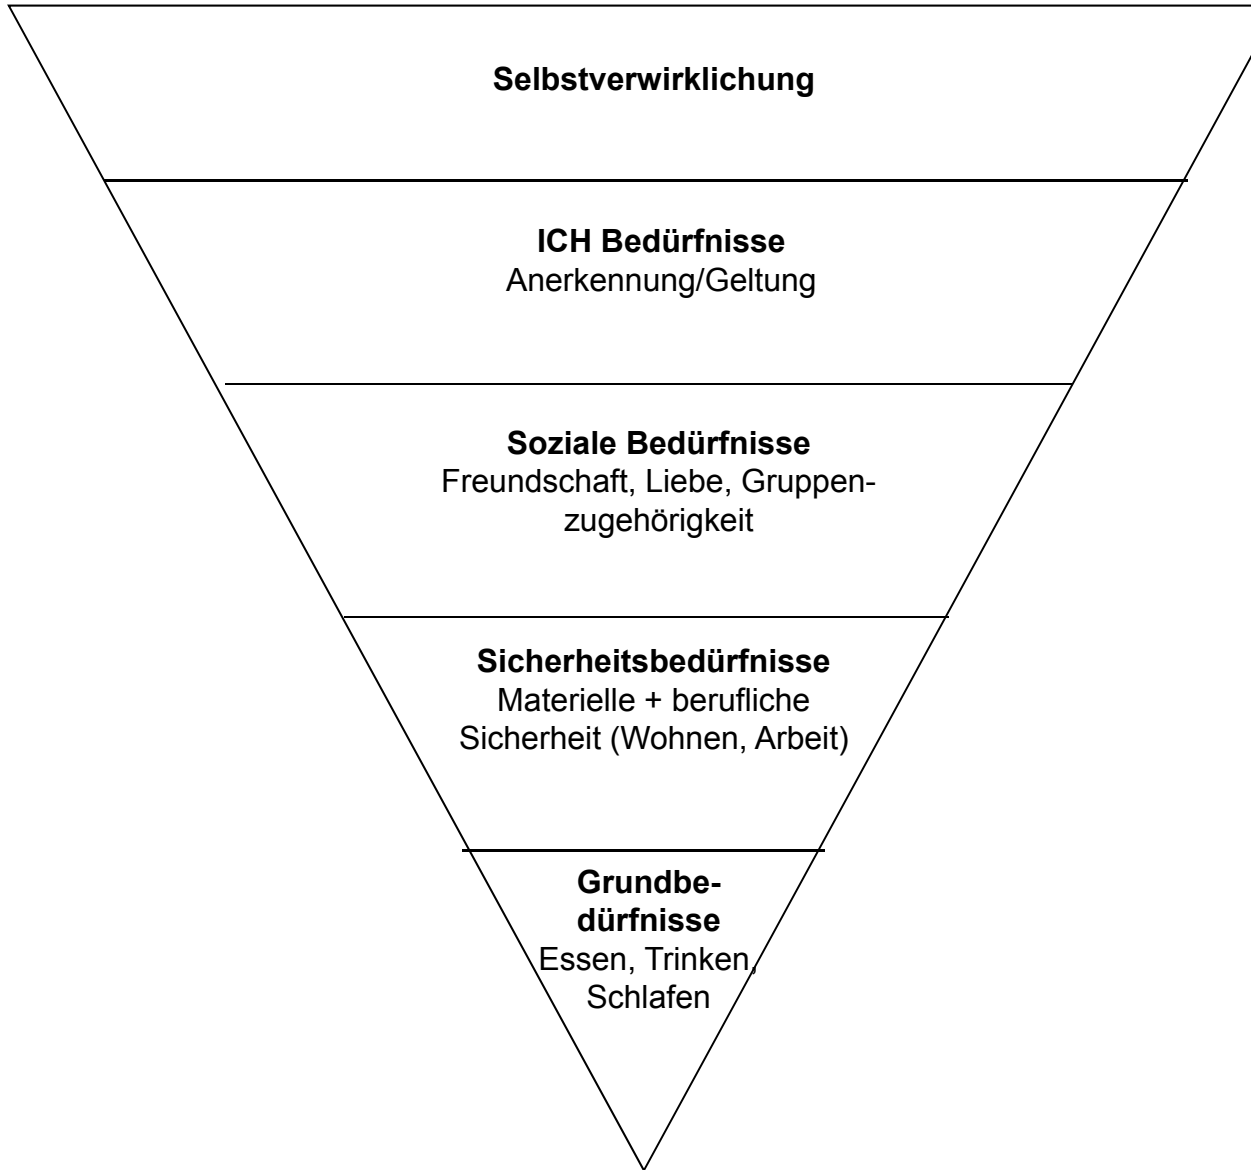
Selbstverwirklichung

ICH Bedürfnisse
Anerkennung/Geltung

Soziale Bedürfnisse
Freundschaft, Liebe, Gruppenzugehörigkeit

Sicherheitsbedürfnisse
Materielle + berufliche Sicherheit (Wohnen, Arbeit)

Grundbedürfnisse
Essen, Trinken, Schlafen